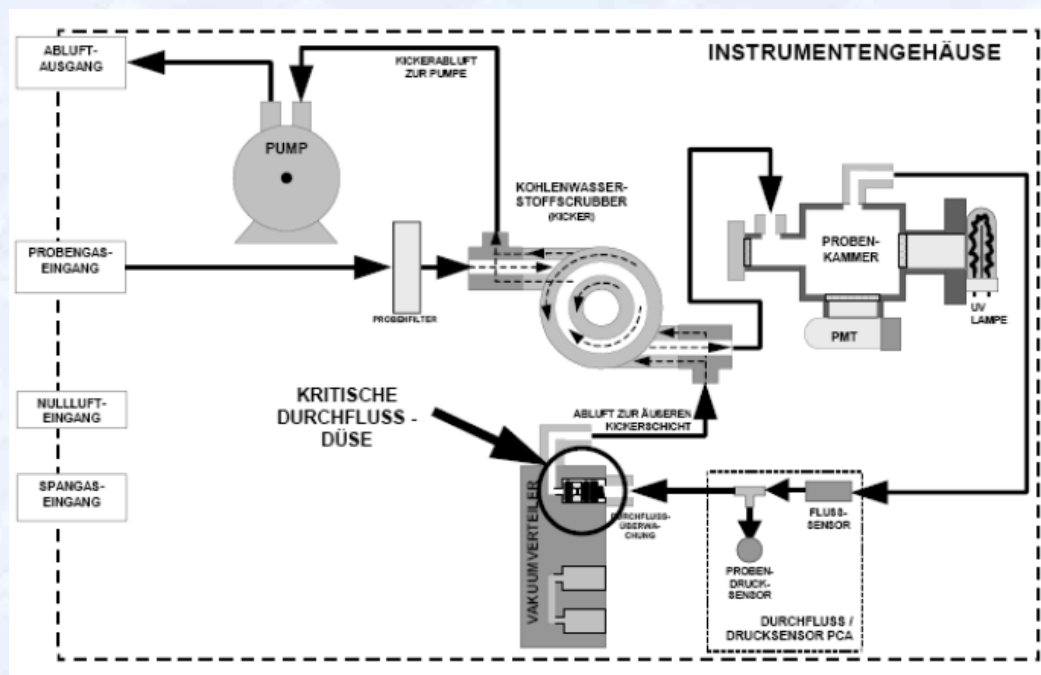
INSTRUMENTENGEHÄUSE

ABLUFT-AUSGANG

KICKERABLUFT ZUR PUMPE

PUMP

KOHLENWASSER-STOFFSCRUBBER (KICKER)

PROBENGAS-EINGANG

PROBENFILTER

PROBEN-KAMMER

UV LAMPE

PMT

KRITISCHE DURCHFLUSS - DÜSE

NULLLUFT-EINGANG

ABLUFT ZUR ÄUßEREN KICKERSCHICHT

SPANGAS-EINGANG

VAKUUMVERTEILER

DURCHFLUSS-ÜBERWACHUNG

FLUSS-SENSOR

PROBEN-DRUCK-SENSOR

DURCHFLUSS / DRUCKSENSOR PCA